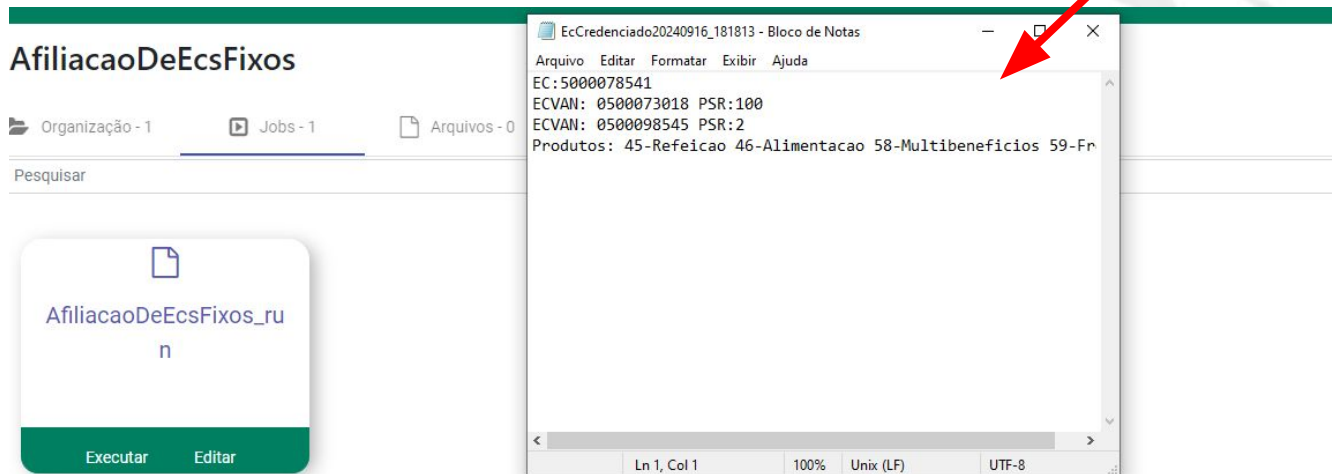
AfiliacaoDeEcsFixos

Organização - 1 Jobs - 1 Arquivos - 0

Pesquisar

AfiliacaoDeEcsFixos_run

Executar Editar

EcCredenciado20240916_181813 - Bloco de Notas

Arquivo Editar Formatar Exibir Ajuda

EC:5000078541
ECVAN: 0500073018 PSR:100
ECVAN: 0500098545 PSR:2
Produtos: 45-Refeicao 46-Alimentacao 58-Multibeneficios 59-Fr

Ln 1, Col 1 100% Unix (LF) UTF-8